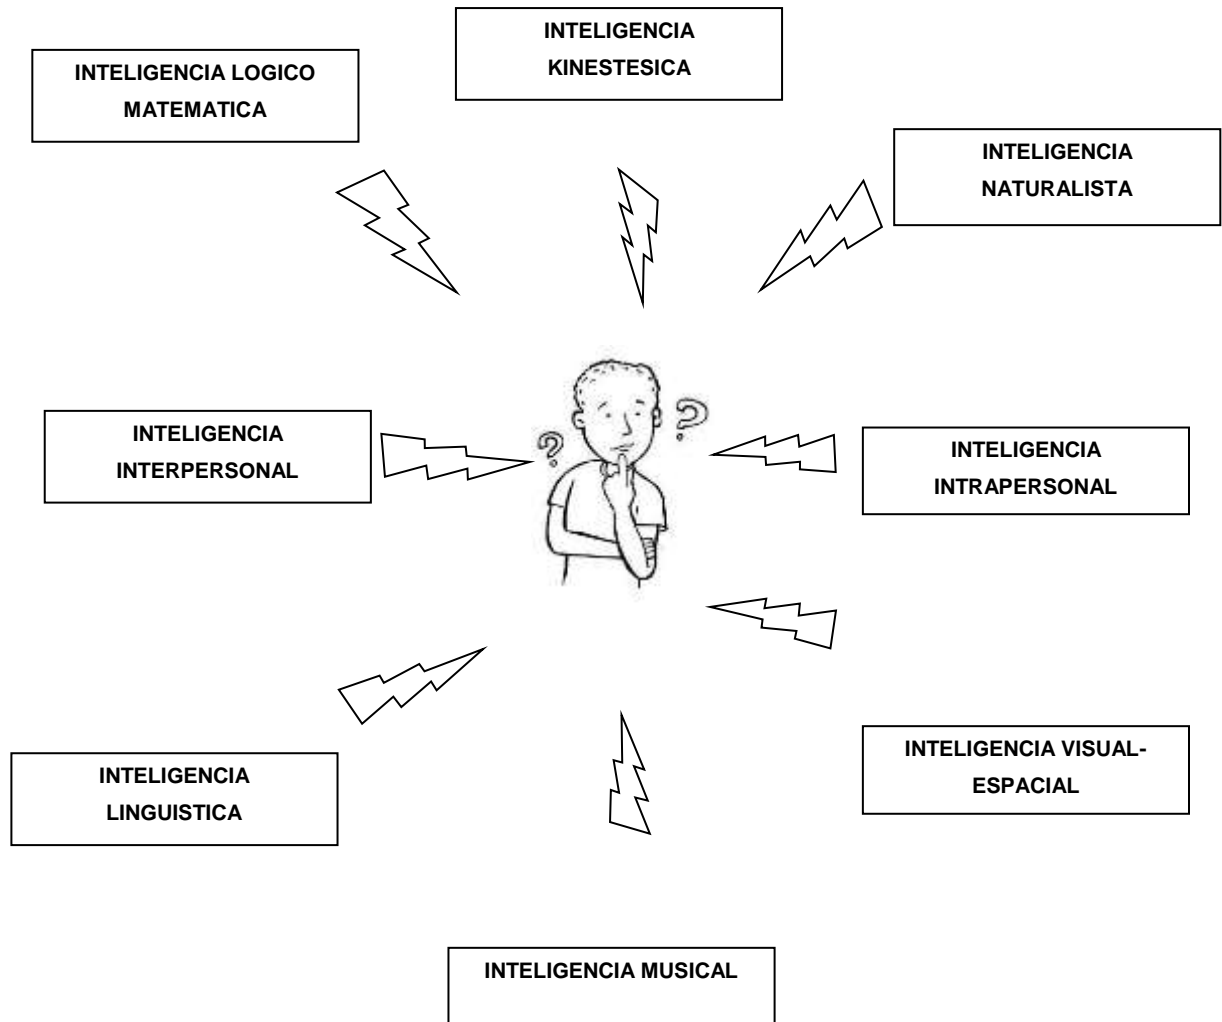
INTELIGENCIA KINESTESICA

INTELIGENCIA LOGICO MATEMATICA

INTELIGENCIA NATURALISTA

INTELIGENCIA INTERPERSONAL

INTELIGENCIA INTRAPERSONAL

INTELIGENCIA VISUAL-ESPACIAL

INTELIGENCIA LINGUISTICA

INTELIGENCIA MUSICAL